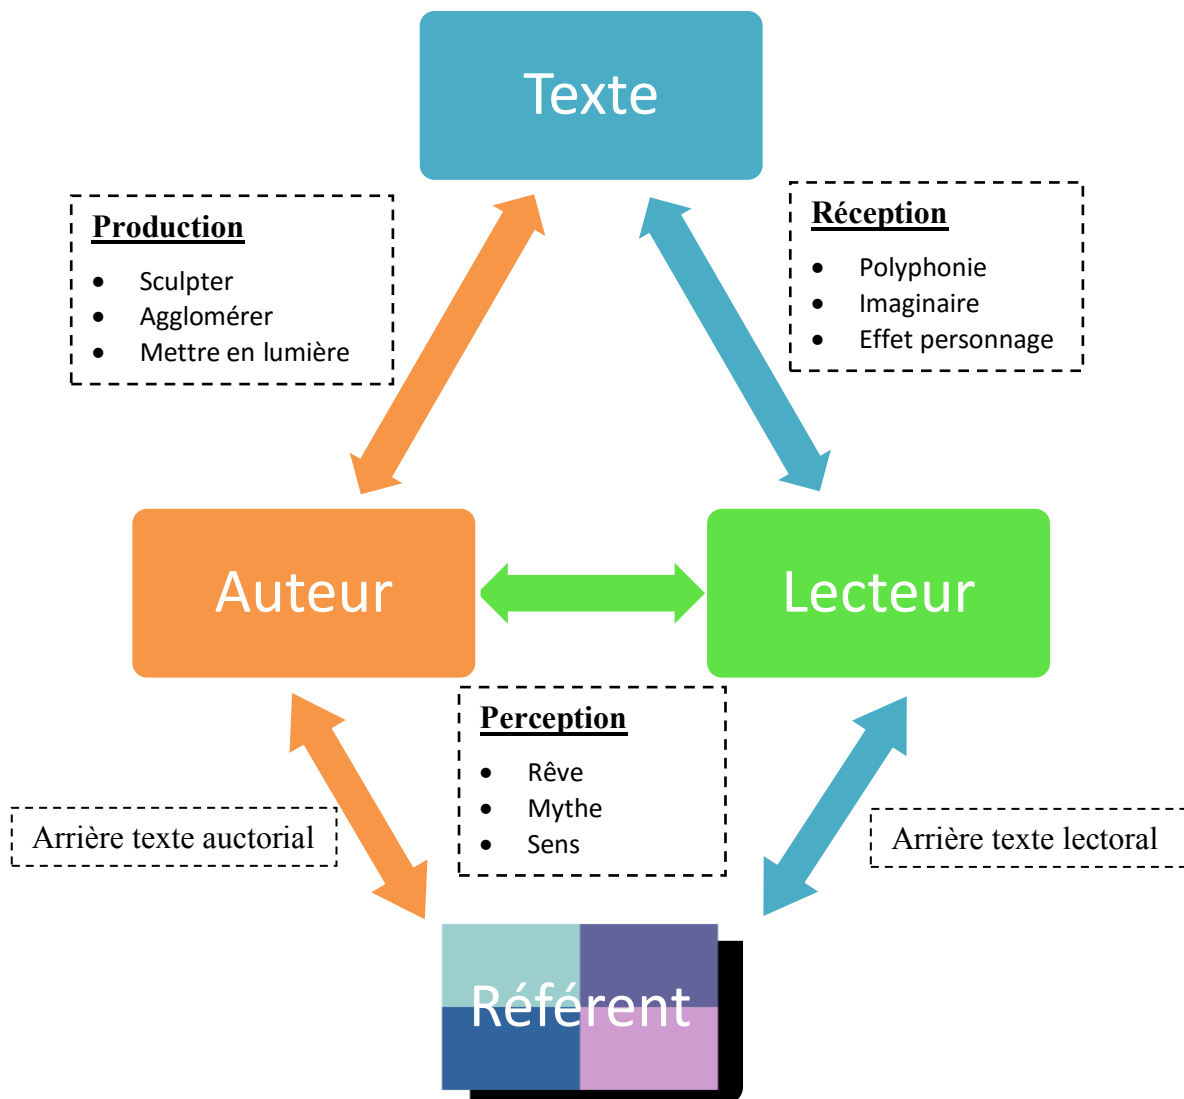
Texte

Production

- Sculpter
- Agglomérer
- Mettre en lumière

Réception

- Polyphonie
- Imaginaire
- Effet personnage

Auteur

Lecteur

Perception

- Rêve
- Mythe
- Sens

Arrière texte auctorial

Arrière texte lectoral

Référent